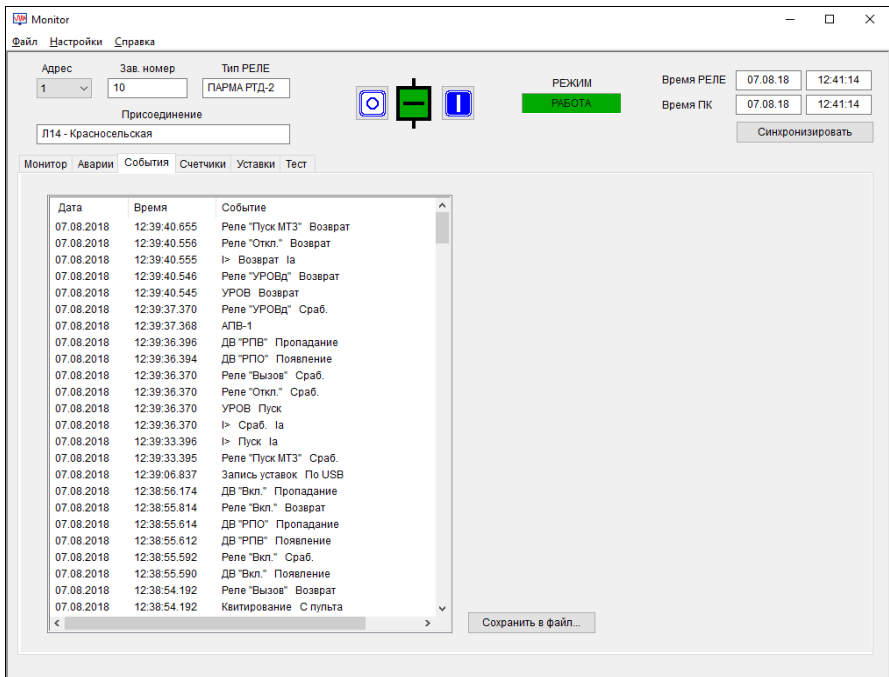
Monitor

Файл Настройки Справка

Адрес
1

Зав. номер
10

Тип РЕЛЕ
ПАРМА РТД-2

Присоединение
Л14 - Красносельская

РЕЖИМ
РАБОТА

Время РЕЛЕ 07.08.18 12:41:14
Время ПК 07.08.18 12:41:14
Синхронизировать

Монитор Аварии События Счетчики Уставки Тест

| Дата | Время | Событие |
|---|---|---|
| 07.08.2018 | 12:39:40.655 | Реле "Пуск МТЗ" Возврат |
| 07.08.2018 | 12:39:40.556 | Реле "Откл." Возврат |
| 07.08.2018 | 12:39:40.555 | I> Возврат Ia |
| 07.08.2018 | 12:39:40.546 | Реле "УРОВд" Возврат |
| 07.08.2018 | 12:39:40.545 | УРОВ Возврат |
| 07.08.2018 | 12:39:37.370 | Реле "УРОВд" Сраб. |
| 07.08.2018 | 12:39:37.368 | АПВ-1 |
| 07.08.2018 | 12:39:36.396 | ДВ "РПВ" Пропадание |
| 07.08.2018 | 12:39:36.394 | ДВ "РПО" Появление |
| 07.08.2018 | 12:39:36.370 | Реле "Вызов" Сраб. |
| 07.08.2018 | 12:39:36.370 | Реле "Откл." Сраб. |
| 07.08.2018 | 12:39:36.370 | УРОВ Пуск |
| 07.08.2018 | 12:39:36.370 | I> Сраб. Ia |
| 07.08.2018 | 12:39:33.396 | I> Пуск Ia |
| 07.08.2018 | 12:39:33.395 | Реле "Пуск МТЗ" Сраб. |
| 07.08.2018 | 12:39:06.837 | Запись уставок По USB |
| 07.08.2018 | 12:38:56.174 | ДВ "Вкл." Пропадание |
| 07.08.2018 | 12:38:55.814 | Реле "Вкл." Возврат |
| 07.08.2018 | 12:38:55.614 | ДВ "РПО" Пропадание |
| 07.08.2018 | 12:38:55.612 | ДВ "РПВ" Появление |
| 07.08.2018 | 12:38:55.592 | Реле "Вкл." Сраб. |
| 07.08.2018 | 12:38:55.590 | ДВ "Вкл." Появление |
| 07.08.2018 | 12:38:54.192 | Реле "Вызов" Возврат |
| 07.08.2018 | 12:38:54.192 | Квитирование С пульта |

Сохранить в файл...